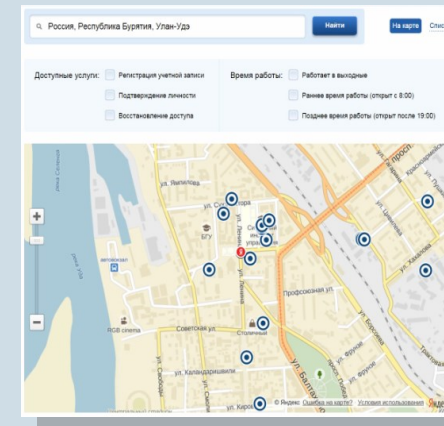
Россия, Республика Бурятия, Улан-Удэ

Найти

На карте

Спис

Доступные услуги:

Регистрация учетной записи

Подтверждение личности

Восстановление доступа

Время работы:

Работает в выходные

Раннее время работы (открыт с 8:00)

Позднее время работы (открыт после 19:00)

ул. Ямпилова

ул. Смолина

ул. Сухэ-Батора

БГУ

ул. Ленина

ул. Коммунистическая

Профсоюзная ул.

Советская ул.

Сталинный

ул. Каландаришвили

ул. Кирова

ул. Балтахинова

ул. Борсоева

ул. Хахалова

ул. Цивилева

Красноармейская

просп.

ул. Фрунзе

ул. Свердлова

Автовокзал

RGB cinema

© Яндекс Ошибка на карте? Условия использования

+

−